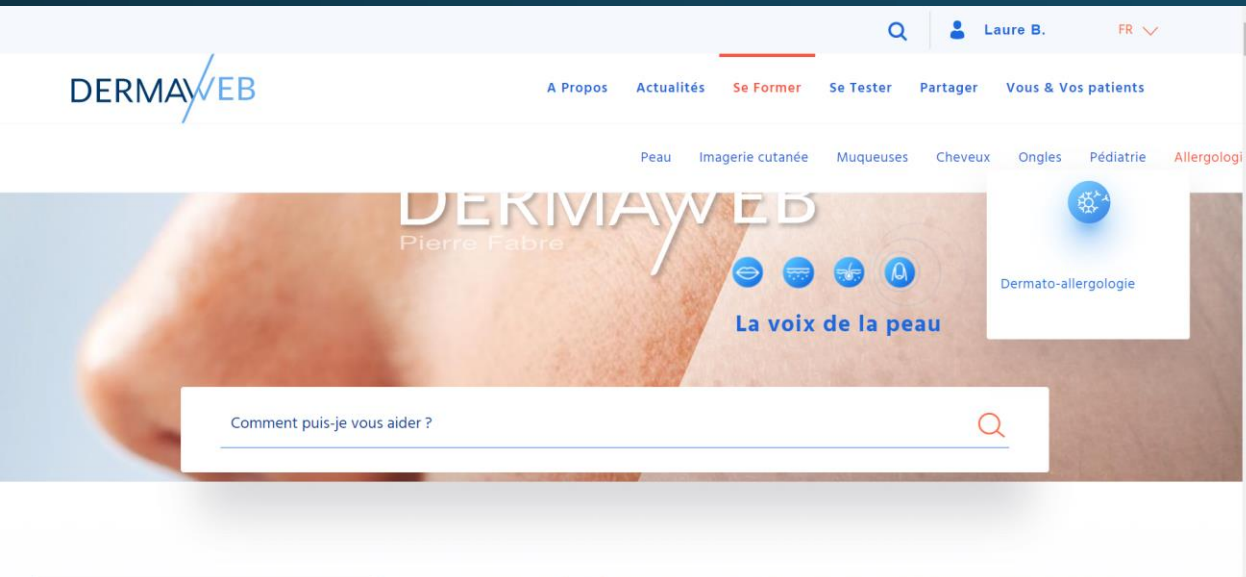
Laure B. FR

DERMAWEB

A Propos Actualités Se Former Se Tester Partager Vous & Vos patients

Peau Imagerie cutanée Muqueuses Cheveux Ongles Pédiatrie Allergologi

DERMAWEB
Pierre Fabre

La voix de la peau

Dermato-allergologie

Comment puis-je vous aider ?